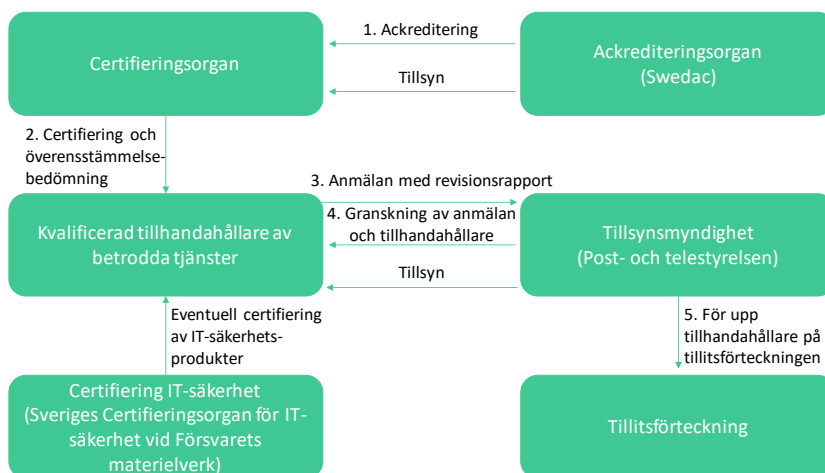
Certifieringsorgan

1. Ackreditering

Tillsyn

Ackrediteringsorgan (Swedac)

2. Certifiering och överensstämmelsebedömning

3. Anmälan med revisionsrapport

4. Granskning av anmälan och tillhandahållare

Tillsyn

Kvalificerad tillhandahållare av betrodda tjänster

Tillsynsmyndighet (Post- och telestyrelsen)

Eventuell certifiering av IT-säkerhetsprodukter

5. För upp tillhandahållare på tillitsförteckningen

Certifiering IT-säkerhet (Sveriges Certifieringsorgan för IT-säkerhet vid Försvarets materielverk)

Tillitsförteckning